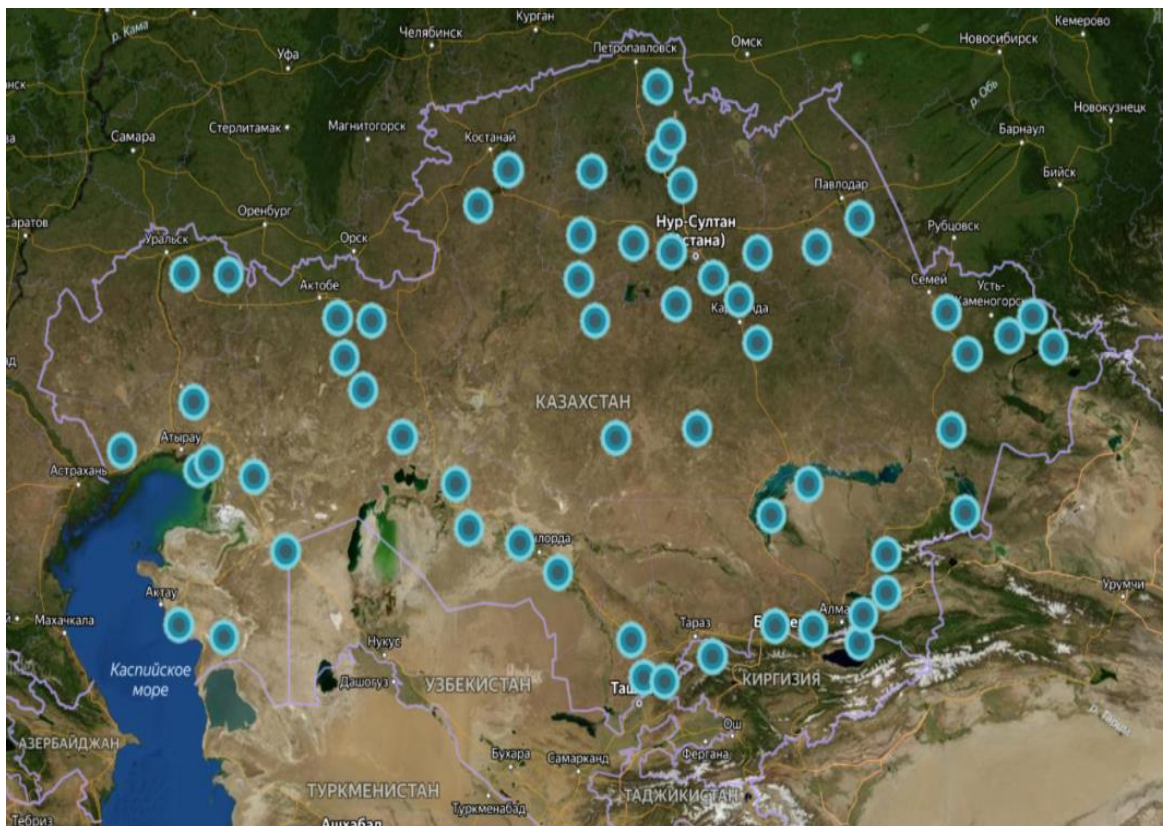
р. Кама
Челябинск
Курган
Петропавловск
Омск
Новосибирск
Кемерово
Уфа
р. Обь
Новокузнецк
Самара
Стерлитамак
Магнитогорск
Костанай
Барнаул
Бийск
Оренбург
Павлодар
Саратов
Нур-Султан
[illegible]стана)
Рубцовск
Уральск
Орск
Актобе
Семей
Усть-
Каменогорс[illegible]
Кар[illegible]да
КАЗАХСТАН
Атырау
Астрахань
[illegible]лорда
Урумчи
Актау
Махачкала
Нукус
Тараз
Б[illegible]
Алма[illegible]
Каспийское море
Дашогуз
УЗБЕКИСТАН
Таш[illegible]
КИРГИЗИЯ
р. Тарим
Ош
АЗЕРБАЙДЖАН
Бухара
Самарканд
Фергана
ТУРКМЕНИСТАН
Туркменабад
ТАДЖИКИСТАН
Тебриз
Ашхабад